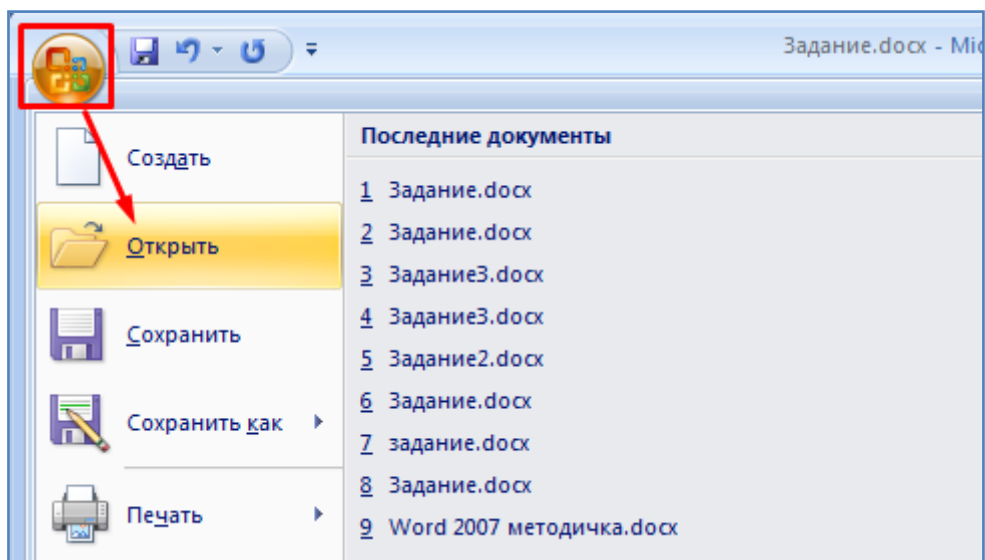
Задание.docx - Mic

Создать

Открыть

Сохранить

Сохранить как

Печать

Последние документы

1 Задание.docx
2 Задание.docx
3 Задание3.docx
4 Задание3.docx
5 Задание2.docx
6 Задание.docx
7 задание.docx
8 Задание.docx
9 Word 2007 методичка.docx